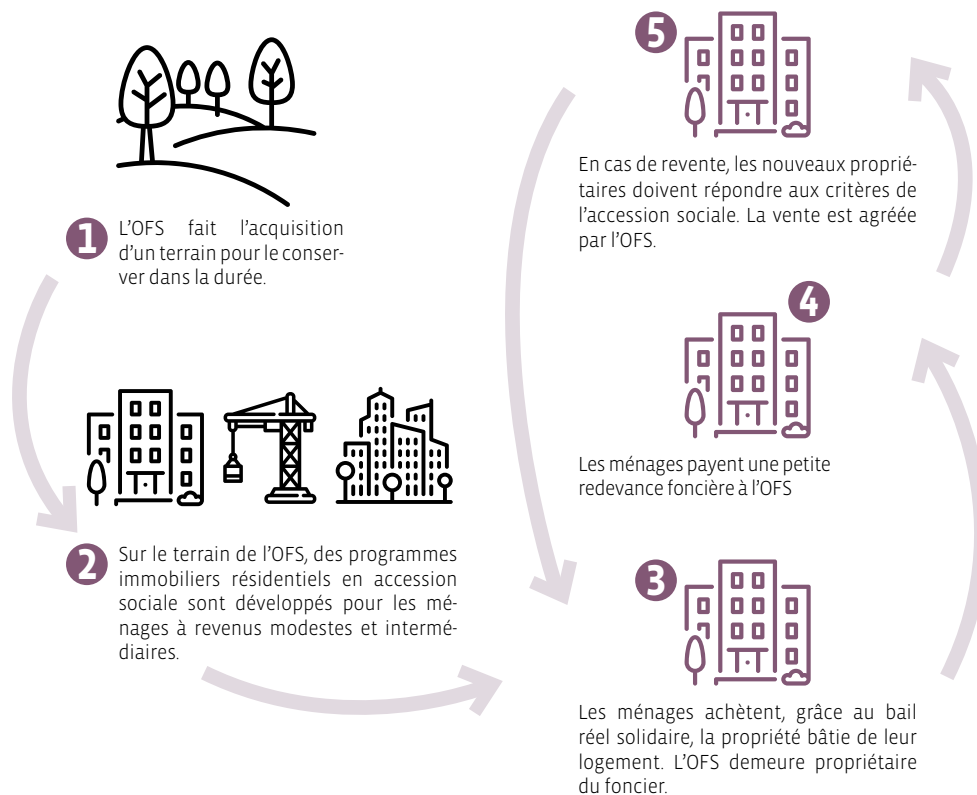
1 L'OFS fait l'acquisition d'un terrain pour le conserver dans la durée.

2 Sur le terrain de l'OFS, des programmes immobiliers résidentiels en accession sociale sont développés pour les ménages à revenus modestes et intermédiaires.

3 Les ménages achètent, grâce au bail réel solidaire, la propriété bâtie de leur logement. L'OFS demeure propriétaire du foncier.

4 Les ménages payent une petite redevance foncière à l'OFS

5 En cas de revente, les nouveaux propriétaires doivent répondre aux critères de l'accession sociale. La vente est agréée par l'OFS.